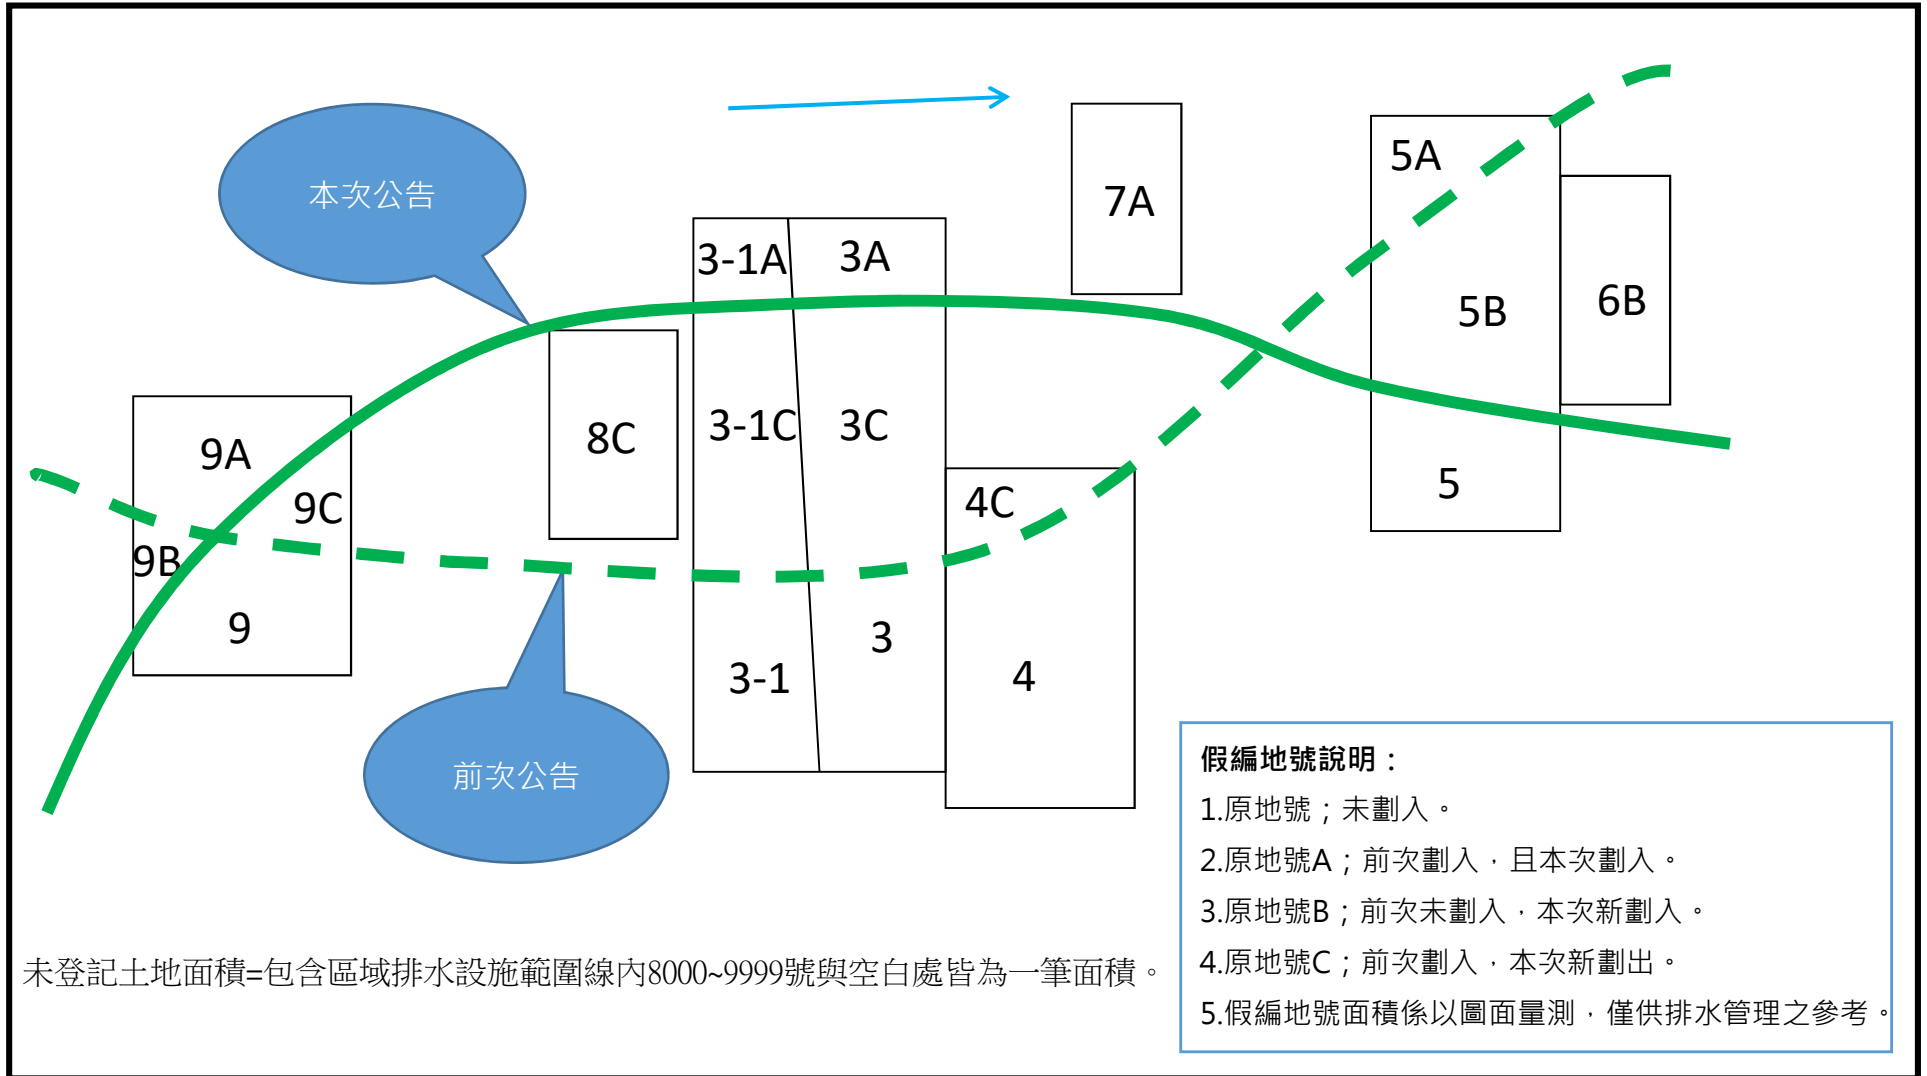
本次公告

7A

5A

5B

6B

3-1A

3A

9A

9C

9B

9

8C

3-1C

3C

4C

5

3

3-1

4

前次公告

假編地號說明：
1.原地號；未劃入。
2.原地號A；前次劃入，且本次劃入。
3.原地號B；前次未劃入，本次新劃入。
4.原地號C；前次劃入，本次新劃出。
5.假編地號面積係以圖面量測，僅供排水管理之參考。

未登記土地面積=包含區域排水設施範圍線內8000~9999號與空白處皆為一筆面積。